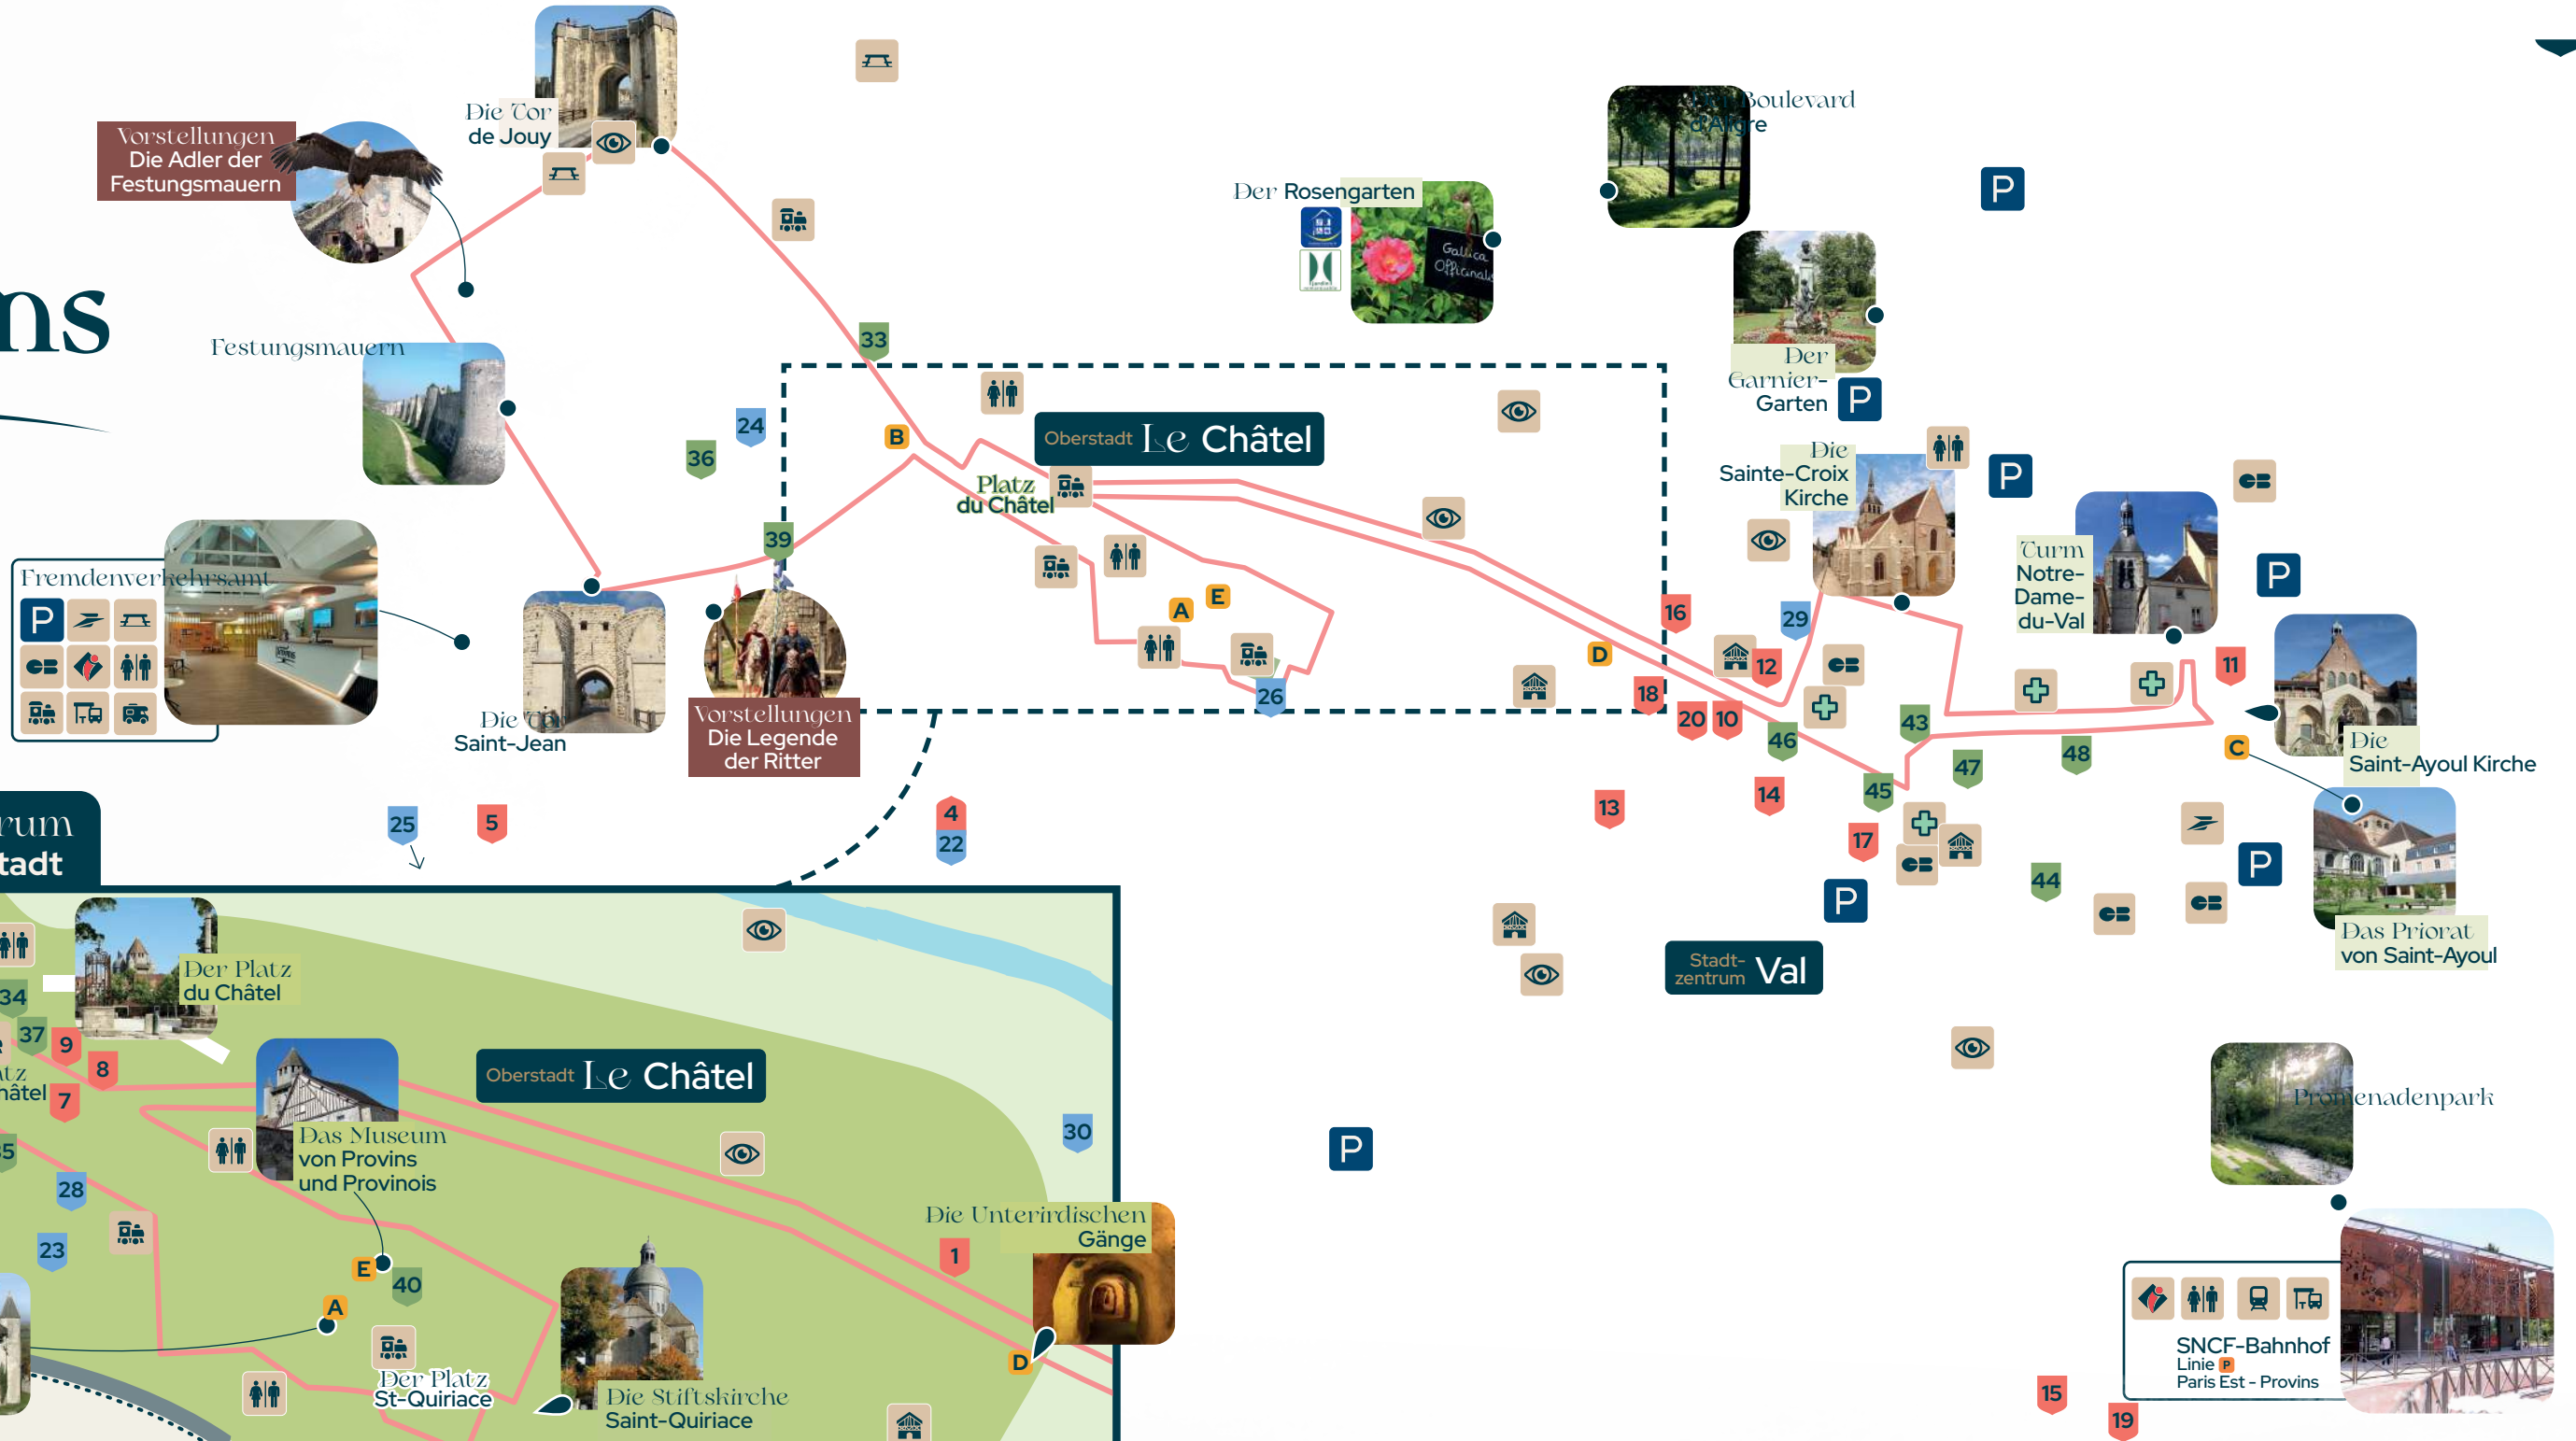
ns

Vorstellungen
Die Adler der
Festungsmauern

Die Tor
de Jouy

Festungsmauern

Fremdenverkehrsamt

P

Die Tor
Saint-Jean

Vorstellungen
Die Legende
der Ritter

33
36
24
39
B

Oberstadt Le Châtel

Platz
du Châtel

A
E
26

Der Rosengarten

Gallica
Officinalis

Boulevard
d'Aligre

P

Der
Garnier-
Garten
P

Die
Sainte-Croix
Kirche

P

Turm
Notre-
Dame-
du-Val

P

16
29
D
18
12
20
10
46
43
11
C

Die
Saint-Ayoul Kirche

47
48
45
14
13
17
44
P
P

Das Priorat
von Saint-Ayoul

Stadt-
zentrum Val

25
5
4
22

rum
tadt

Der Platz
du Châtel

34
37
9
8
7
atz
hâtel
5
28
23

Oberstadt Le Châtel

Das Museum
von Provins
und Provinois

30

Die Unterirdischen
Gänge

1
E
40
A
D

Der Platz
St-Quiriace

Die Stiftskirche
Saint-Quiriace

P

Promenadenpark

SNCF-Bahnhof
Linie P
Paris Est - Provins

15
19